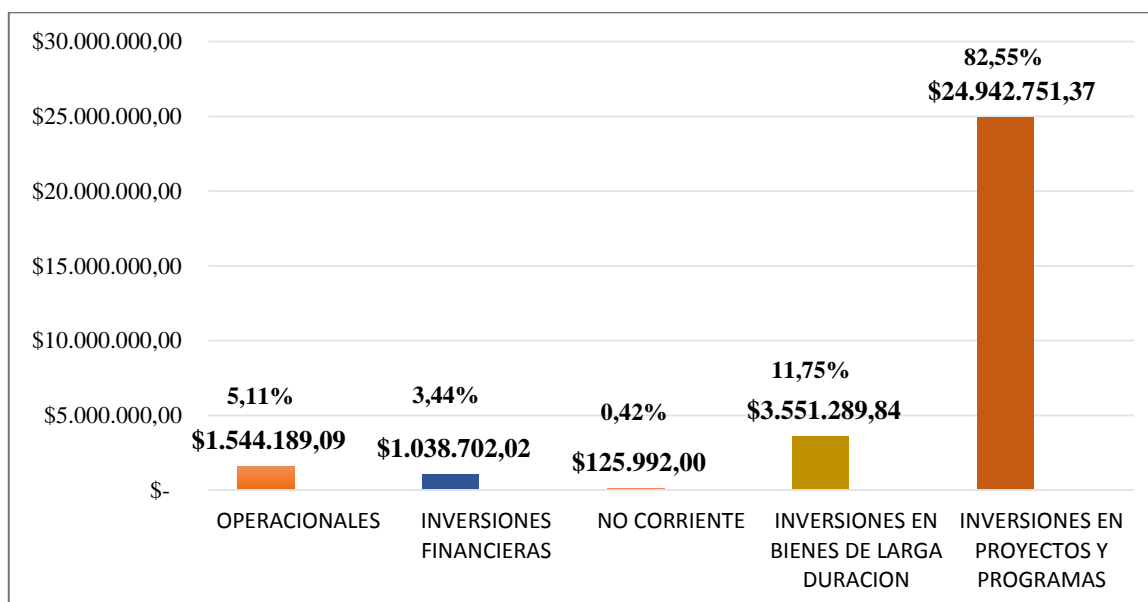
$30.000.000,00
$25.000.000,00
$20.000.000,00
$15.000.000,00
$10.000.000,00
$5.000.000,00
$-

5,11%
$1.544.189,09
OPERACIONALES

3,44%
$1.038.702,02
INVERSIONES FINANCIERAS

0,42%
$125.992,00
NO CORRIENTE

11,75%
$3.551.289,84
INVERSIONES EN BIENES DE LARGA DURACION

82,55%
$24.942.751,37
INVERSIONES EN PROYECTOS Y PROGRAMAS